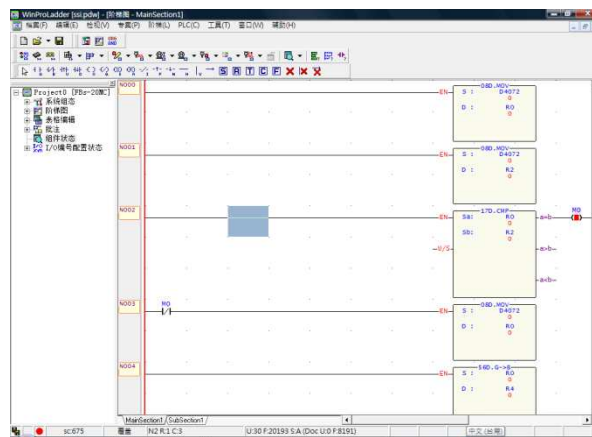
WinProLadder [ssi.pdw] - [阶梯图 - MainSection1]

檔案(F) 編輯(E) 檢視(V) 專案(P) 階梯(L) PLC(C) 工具(T) 窗口(W) 輔助(H)

Project0 [FBs-28MC]
系统组态
阶梯图
表格编辑
批注
组件状态
I/O编号配置状态

N000
EN
08D.MOV
S : D4072 0
D : R0 0

N001
EN
08D.MOV
S : D4072 0
D : R2 0

N002
EN
17D.CMP
Sa: R0 0
Sb: R2 0
U/S
a=b
a>b
a<b
M0

N003
M0
EN
08D.MOV
S : D4072 0
D : R0 0

N004
EN
56D.G->B
S : R0 0
D : R4 0

MainSection1 / SubSection1 /

sc:675 覆盖 N2 R:1 C:3 U:30 F:20193 S:A (Doc U:0 F:8191) 中文 (台灣)